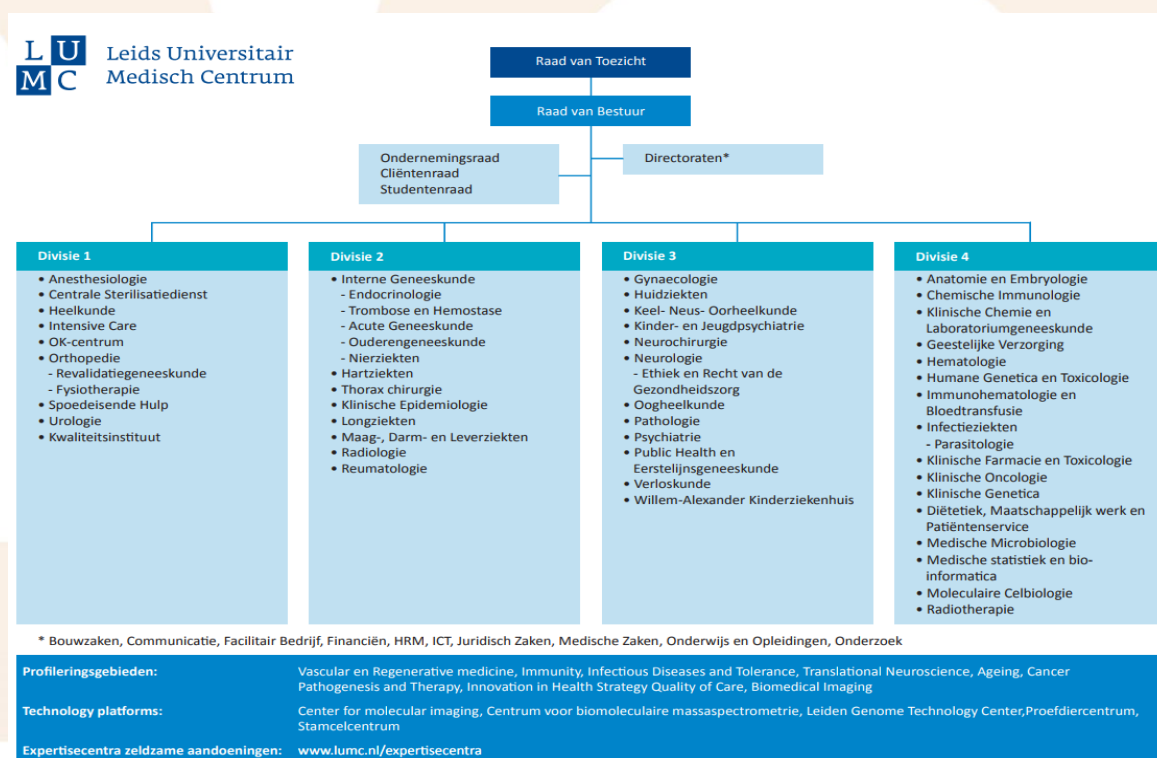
L U
M C
Leids Universitair Medisch Centrum

Raad van Toezicht

Raad van Bestuur

Ondernemingsraad
Cliëntenraad
Studentenraad

Directoraten*

Divisie 1
• Anesthesiologie
• Centrale Sterilisatiedienst
• Heelkunde
• Intensive Care
• OK-centrum
• Orthopedie
- Revalidatiegeneeskunde
- Fysiotherapie
• Spoedeisende Hulp
• Urologie
• Kwaliteitsinstituut

Divisie 2
• Interne Geneeskunde
- Endocrinologie
- Trombose en Hemostase
- Acute Geneeskunde
- Ouderengeneeskunde
- Nierziekten
• Hartziekten
• Thorax chirurgie
• Klinische Epidemiologie
• Longziekten
• Maag-, Darm- en Leverziekten
• Radiologie
• Reumatologie

Divisie 3
• Gynaecologie
• Huidziekten
• Keel- Neus- Oorheelkunde
• Kinder- en Jeugdpsychiatrie
• Neurochirurgie
• Neurologie
- Ethiek en Recht van de Gezondheidszorg
• Oogheelkunde
• Pathologie
• Psychiatrie
• Public Health en Eerstelijnsgeneeskunde
• Verloskunde
• Willem-Alexander Kinderziekenhuis

Divisie 4
• Anatomie en Embryologie
• Chemische Immunologie
• Klinische Chemie en Laboratoriumgeneeskunde
• Geestelijke Verzorging
• Hematologie
• Humane Genetica en Toxicologie
• Immunohematologie en Bloedtransfusie
• Infectieziekten
- Parasitologie
• Klinische Farmacie en Toxicologie
• Klinische Oncologie
• Klinische Genetica
• Diëtetiek, Maatschappelijk werk en Patiëntenservice
• Medische Microbiologie
• Medische statistiek en bio-informatica
• Moleculaire Celbiologie
• Radiotherapie

* Bouwzaken, Communicatie, Facilitair Bedrijf, Financiën, HRM, ICT, Juridisch Zaken, Medische Zaken, Onderwijs en Opleidingen, Onderzoek

Profileringsgebieden: Vascular en Regenerative medicine, Immunity, Infectious Diseases and Tolerance, Translational Neuroscience, Ageing, Cancer Pathogenesis and Therapy, Innovation in Health Strategy Quality of Care, Biomedical Imaging

Technology platforms: Center for molecular imaging, Centrum voor biomoleculaire massaspectrometrie, Leiden Genome Technology Center,Proefdiercentrum, Stamcelcentrum

Expertisecentra zeldzame aandoeningen: www.lumc.nl/expertisecentra